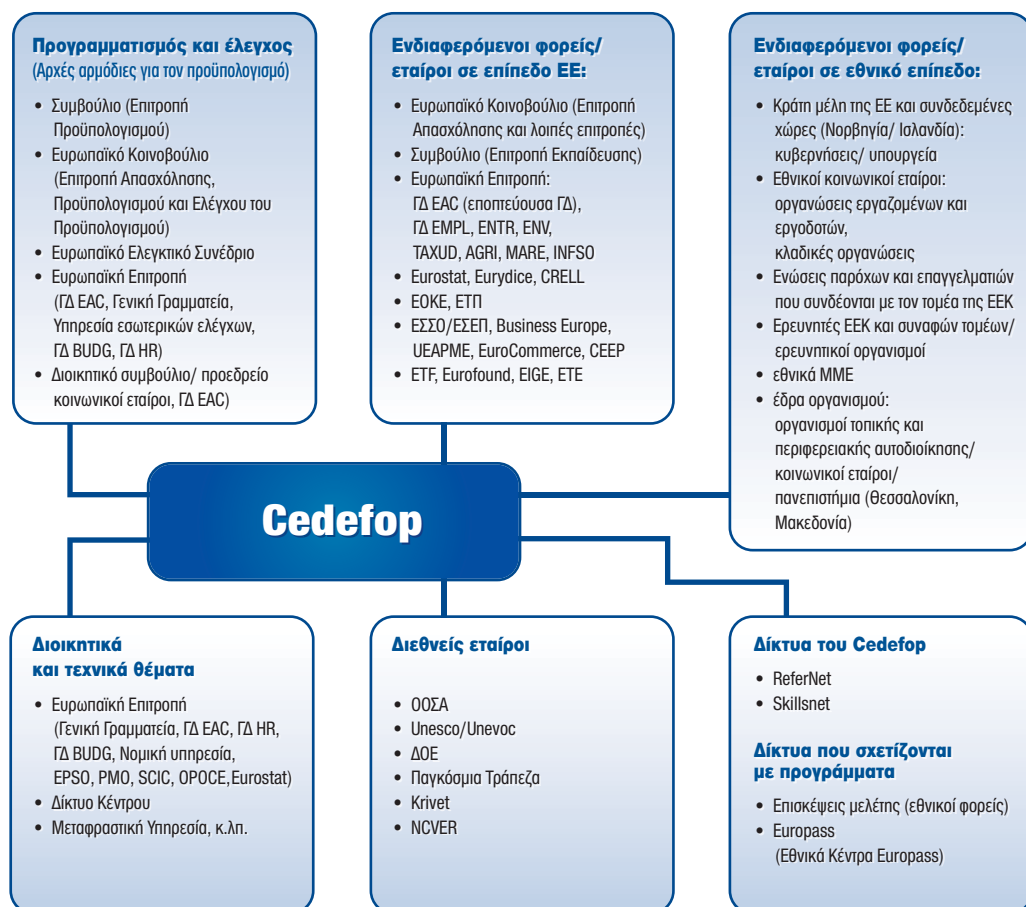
**Προγραμματισμός και έλεγχος**
(Αρχές αρμόδιες για τον προϋπολογισμό)

- Συμβούλιο (Επιτροπή Προϋπολογισμού)
- Ευρωπαϊκό Κοινοβούλιο (Επιτροπή Απασχόλησης, Προϋπολογισμού και Ελέγχου του Προϋπολογισμού)
- Ευρωπαϊκό Ελεγκτικό Συνέδριο
- Ευρωπαϊκή Επιτροπή (ΓΔ EAC, Γενική Γραμματεία, Υπηρεσία εσωτερικών ελέγχων, ΓΔ BUDG, ΓΔ HR)
- Διοικητικό συμβούλιο/ προεδρείο κοινωνικοί εταίροι, ΓΔ EAC)

**Ενδιαφερόμενοι φορείς/ εταίροι σε επίπεδο ΕΕ:**

- Ευρωπαϊκό Κοινοβούλιο (Επιτροπή Απασχόλησης και λοιπές επιτροπές)
- Συμβούλιο (Επιτροπή Εκπαίδευσης)
- Ευρωπαϊκή Επιτροπή: ΓΔ EAC (εποπτεύουσα ΓΔ), ΓΔ EMPL, ENTR, ENV, TAXUD, AGRI, MARE, INFSO
- Eurostat, Eurydice, CRELL
- ΕΟΚΕ, ΕΤΠ
- ΕΣΣΟ/ΕΣΕΠ, Business Europe, UEAPME, EuroCommerce, CEEP
- ETF, Eurofound, EIGE, ΕΤΕ

**Ενδιαφερόμενοι φορείς/ εταίροι σε εθνικό επίπεδο:**

- Κράτη μέλη της ΕΕ και συνδεδεμένες χώρες (Νορβηγία/ Ισλανδία): κυβερνήσεις/ υπουργεία
- Εθνικοί κοινωνικοί εταίροι: οργανώσεις εργαζομένων και εργοδοτών, κλαδικές οργανώσεις
- Ενώσεις παρόχων και επαγγελματιών που συνδέονται με τον τομέα της ΕΕΚ
- Ερευνητές ΕΕΚ και συναφών τομέων/ ερευνητικοί οργανισμοί
- εθνικά ΜΜΕ
- έδρα οργανισμού: οργανισμοί τοπικής και περιφερειακής αυτοδιοίκησης/ κοινωνικοί εταίροι/ πανεπιστήμια (Θεσσαλονίκη, Μακεδονία)

**Cedefop**

**Διοικητικά και τεχνικά θέματα**

- Ευρωπαϊκή Επιτροπή (Γενική Γραμματεία, ΓΔ EAC, ΓΔ HR, ΓΔ BUDG, Νομική υπηρεσία, EPSO, PMO, SCIC, OPOCE,Eurostat)
- Δίκτυο Κέντρου
- Μεταφραστική Υπηρεσία, κ.λπ.

**Διεθνείς εταίροι**

- ΟΟΣΑ
- Unesco/Unevoc
- ΔΟΕ
- Παγκόσμια Τράπεζα
- Krivet
- NCVER

**Δίκτυα του Cedefop**

- ReferNet
- Skillsnet

**Δίκτυα που σχετίζονται με προγράμματα**

- Επισκέψεις μελέτης (εθνικοί φορείς)
- Europass (Εθνικά Κέντρα Europass)